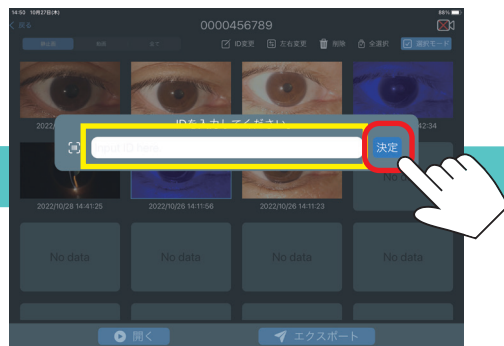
14:50 10月27日(木)
88%
< 戻る
0000456789
未公開
共有
全て
ID変更
左右変更
削除
全選択
選択モード
2022/10
IDを入力してください
2:34
Input ID here
決定
No d
2022/10/28 14:41:25
2022/10/26 14:11:56
2022/10/26 14:11:23
No data
No data
No data
No data
開く
エクスポート